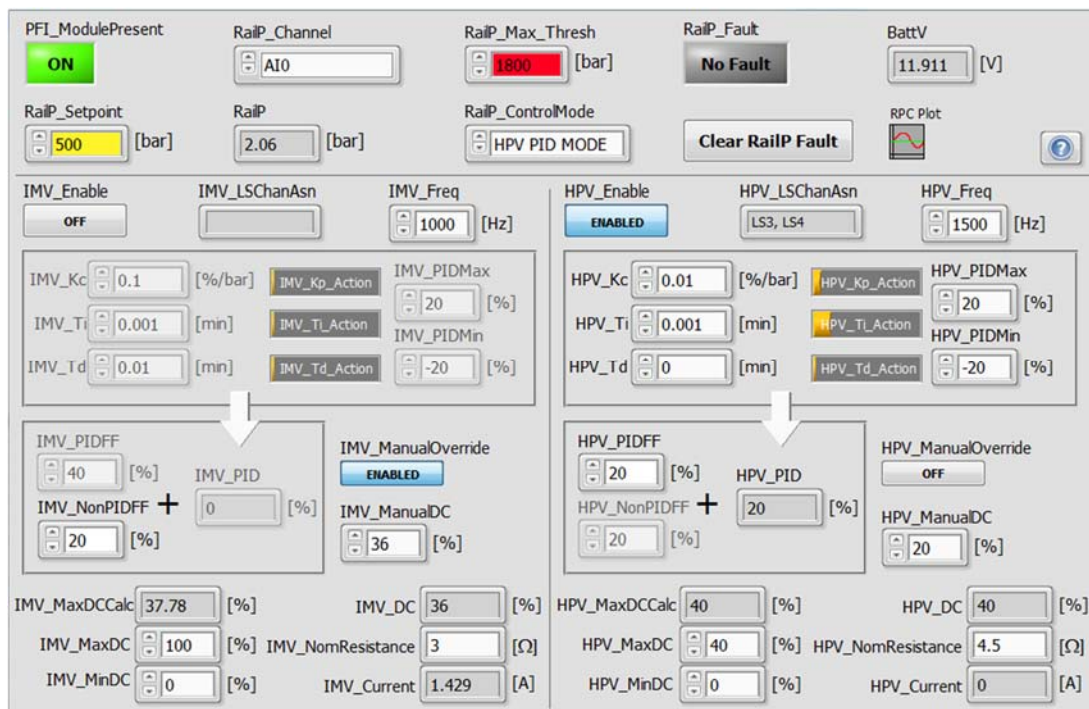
PFI_ModulePresent
ON

RailP_Channel
AI0

RailP_Max_Thresh
1800 [bar]

RailP_Fault
No Fault

BattV
11.911 [V]

RailP_Setpoint
500 [bar]

RailP
2.06 [bar]

RailP_ControlMode
HPV PID MODE

Clear RailP Fault

RPC Plot

IMV_Enable
OFF

IMV_LSChanAsn

IMV_Freq
1000 [Hz]

IMV_Kc 0.1 [%/bar] IMV_Kp_Action
IMV_PIDMax
20 [%]
IMV_Ti 0.001 [min] IMV_Ti_Action
IMV_PIDMin
IMV_Td 0.01 [min] IMV_Td_Action
-20 [%]

IMV_PIDFF
40 [%]
IMV_PID
IMV_NonPIDFF +
0 [%]
20 [%]

IMV_ManualOverride
ENABLED
IMV_ManualDC
36 [%]

IMV_MaxDCCalc 37.78 [%]
IMV_DC 36 [%]
IMV_MaxDC 100 [%]
IMV_NomResistance 3 [Ω]
IMV_MinDC 0 [%]
IMV_Current 1.429 [A]

HPV_Enable
ENABLED

HPV_LSChanAsn
LS3, LS4

HPV_Freq
1500 [Hz]

HPV_Kc 0.01 [%/bar] HPV_Kp_Action
HPV_PIDMax
20 [%]
HPV_Ti 0.001 [min] HPV_Ti_Action
HPV_PIDMin
HPV_Td 0 [min] HPV_Td_Action
-20 [%]

HPV_PIDFF
20 [%]
HPV_PID
HPV_NonPIDFF +
20 [%]
20 [%]

HPV_ManualOverride
OFF
HPV_ManualDC
20 [%]

HPV_MaxDCCalc 40 [%]
HPV_DC 40 [%]
HPV_MaxDC 40 [%]
HPV_NomResistance 4.5 [Ω]
HPV_MinDC 0 [%]
HPV_Current 0 [A]